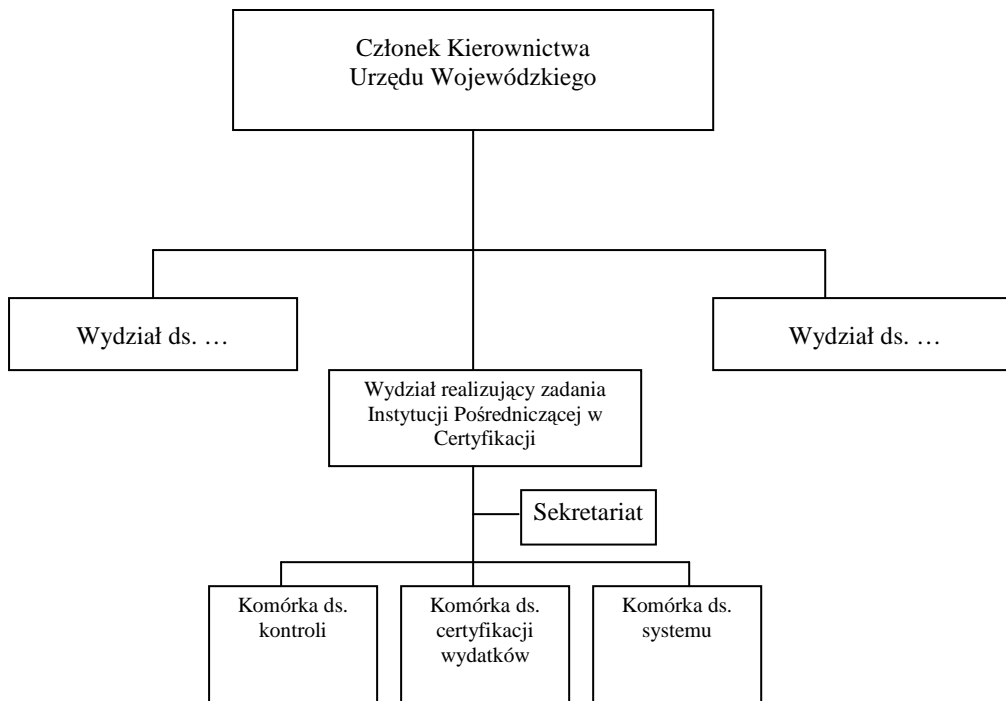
Członek Kierownictwa Urzędu Wojewódzkiego

Wydział ds. …

Wydział ds. …

Wydział realizujący zadania Instytucji Pośredniczącej w Certyfikacji

Sekretariat

Komórka ds. kontroli

Komórka ds. certyfikacji wydatków

Komórka ds. systemu